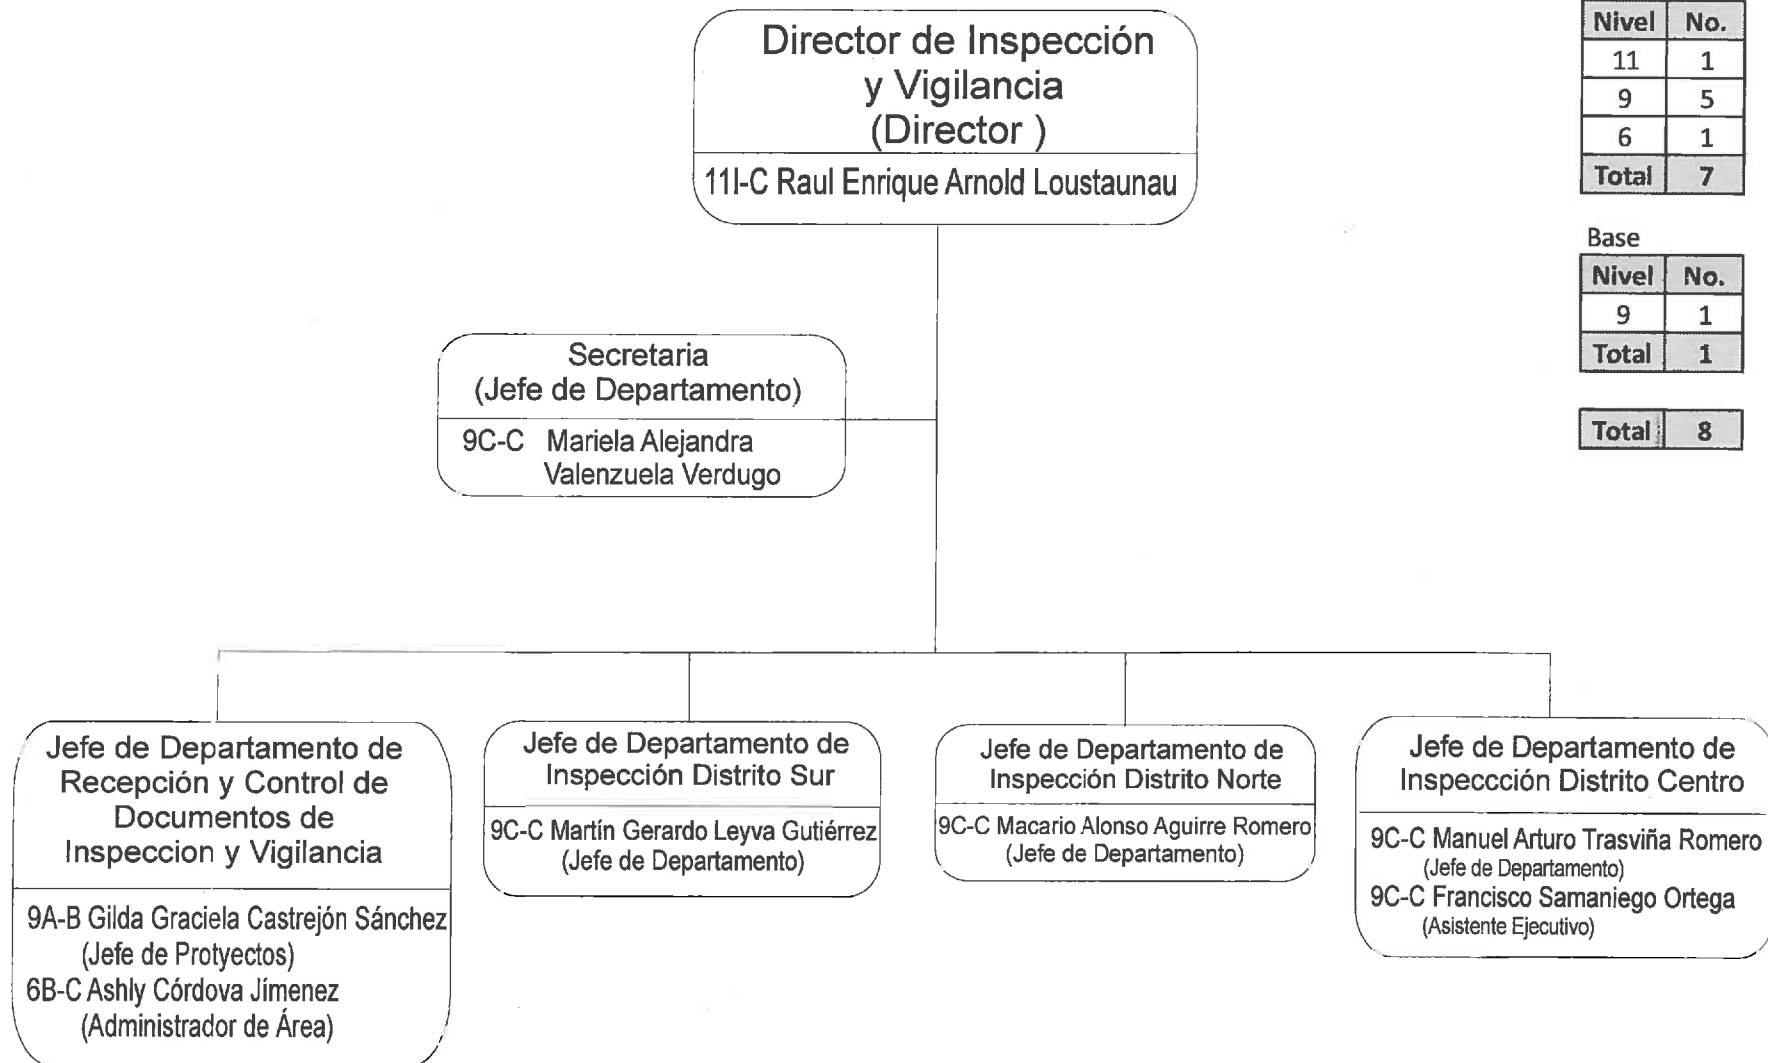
Director de Inspección y Vigilancia (Director )

11I-C Raul Enrique Arnold Loustaunau

| Nivel | No. |
|---|---|
| 11 | 1 |
| 9 | 5 |
| 6 | 1 |
| Total | 7 |

Base

| Nivel | No. |
|---|---|
| 9 | 1 |
| Total | 1 |

| Total | 8 |
|---|---|

Secretaria (Jefe de Departamento)

9C-C Mariela Alejandra Valenzuela Verdugo

Jefe de Departamento de Recepción y Control de Documentos de Inspeccion y Vigilancia

9A-B Gilda Graciela Castrejón Sánchez (Jefe de Protyectos)
6B-C Ashly Córdova Jímenez (Administrador de Área)

Jefe de Departamento de Inspección Distrito Sur

9C-C Martín Gerardo Leyva Gutiérrez (Jefe de Departamento)

Jefe de Departamento de Inspección Distrito Norte

9C-C Macario Alonso Aguirre Romero (Jefe de Departamento)

Jefe de Departamento de Inspeccción Distrito Centro

9C-C Manuel Arturo Trasviña Romero (Jefe de Departamento)
9C-C Francisco Samaniego Ortega (Asistente Ejecutivo)